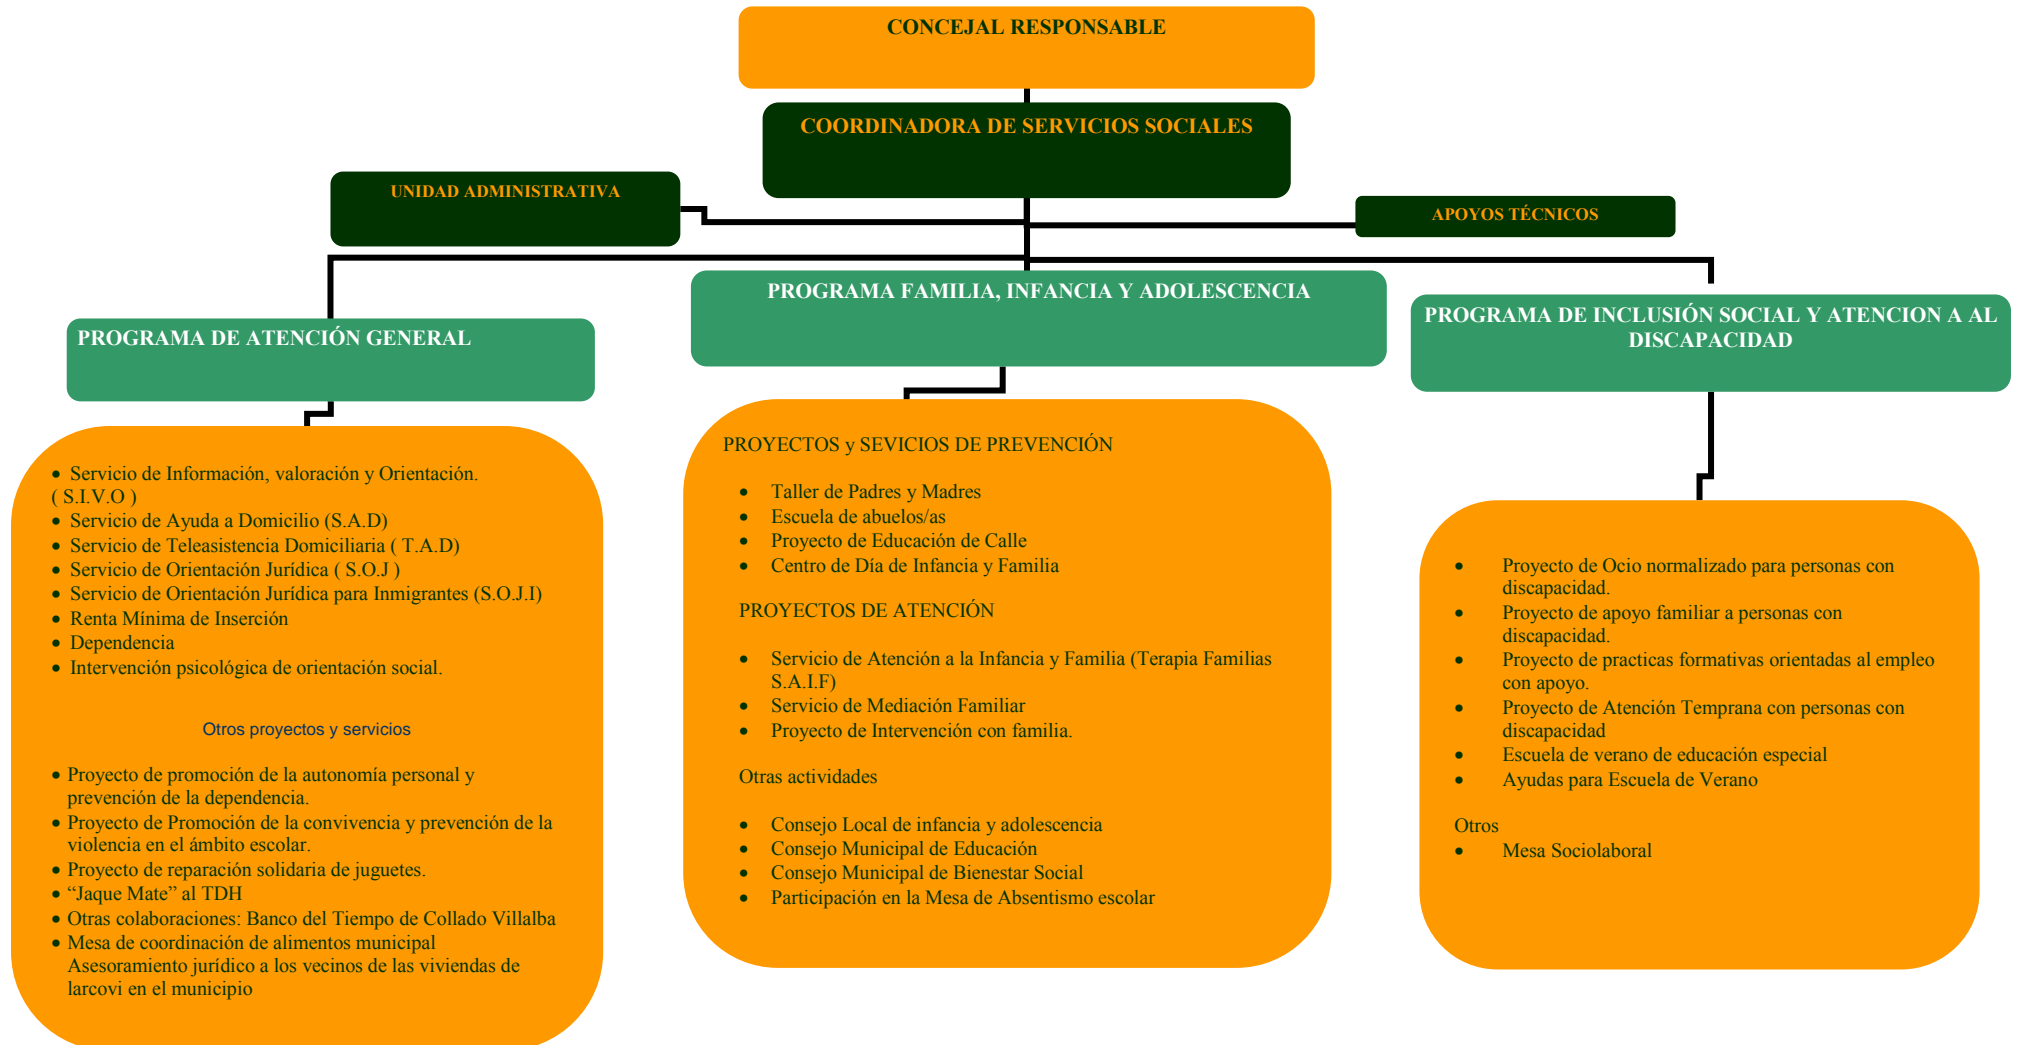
CONCEJAL RESPONSABLE

COORDINADORA DE SERVICIOS SOCIALES

UNIDAD ADMINISTRATIVA

APOYOS TÉCNICOS

PROGRAMA DE ATENCIÓN GENERAL

PROGRAMA FAMILIA, INFANCIA Y ADOLESCENCIA

PROGRAMA DE INCLUSIÓN SOCIAL Y ATENCION A AL DISCAPACIDAD

- Servicio de Información, valoración y Orientación. ( S.I.V.O )
- Servicio de Ayuda a Domicilio (S.A.D)
- Servicio de Teleasistencia Domiciliaria ( T.A.D)
- Servicio de Orientación Jurídica ( S.O.J )
- Servicio de Orientación Jurídica para Inmigrantes (S.O.J.I)
- Renta Mínima de Inserción
- Dependencia
- Intervención psicológica de orientación social.

Otros proyectos y servicios

- Proyecto de promoción de la autonomía personal y prevención de la dependencia.
- Proyecto de Promoción de la convivencia y prevención de la violencia en el ámbito escolar.
- Proyecto de reparación solidaria de juguetes.
- "Jaque Mate" al TDH
- Otras colaboraciones: Banco del Tiempo de Collado Villalba
- Mesa de coordinación de alimentos municipal Asesoramiento jurídico a los vecinos de las viviendas de larcovi en el municipio

PROYECTOS y SEVICIOS DE PREVENCIÓN

- Taller de Padres y Madres
- Escuela de abuelos/as
- Proyecto de Educación de Calle
- Centro de Día de Infancia y Familia

PROYECTOS DE ATENCIÓN

- Servicio de Atención a la Infancia y Familia (Terapia Familias S.A.I.F)
- Servicio de Mediación Familiar
- Proyecto de Intervención con familia.

Otras actividades

- Consejo Local de infancia y adolescencia
- Consejo Municipal de Educación
- Consejo Municipal de Bienestar Social
- Participación en la Mesa de Absentismo escolar

- Proyecto de Ocio normalizado para personas con discapacidad.
- Proyecto de apoyo familiar a personas con discapacidad.
- Proyecto de practicas formativas orientadas al empleo con apoyo.
- Proyecto de Atención Temprana con personas con discapacidad
- Escuela de verano de educación especial
- Ayudas para Escuela de Verano

Otros
- Mesa Sociolaboral